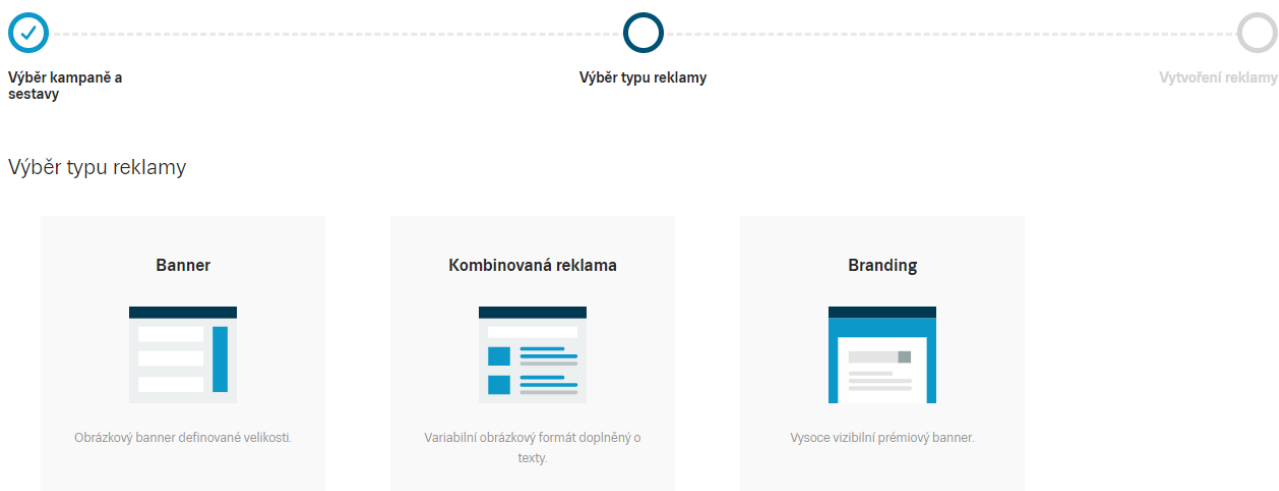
Výběr kampaně a sestavy

Výběr typu reklamy

Vytvoření reklamy

Výběr typu reklamy

Banner

Obrázkový banner definované velikosti.

Kombinovaná reklama

Variabilní obrázkový formát doplněný o texty.

Branding

Vysoce vizibilní prémiový banner.